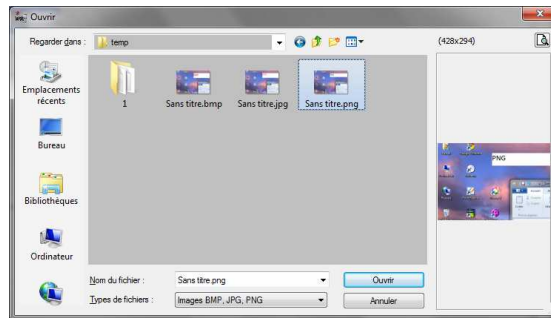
Ouvrir

Regarder dans : temp

(428x294)

Emplacements récents

Bureau

Bibliothèques

Ordinateur

1

Sans titre.bmp

Sans titre.jpg

Sans titre.png

PNG

Nom du fichier : Sans titre.png

Types de fichiers : Images BMP, JPG, PNG

Ouvrir

Annuler